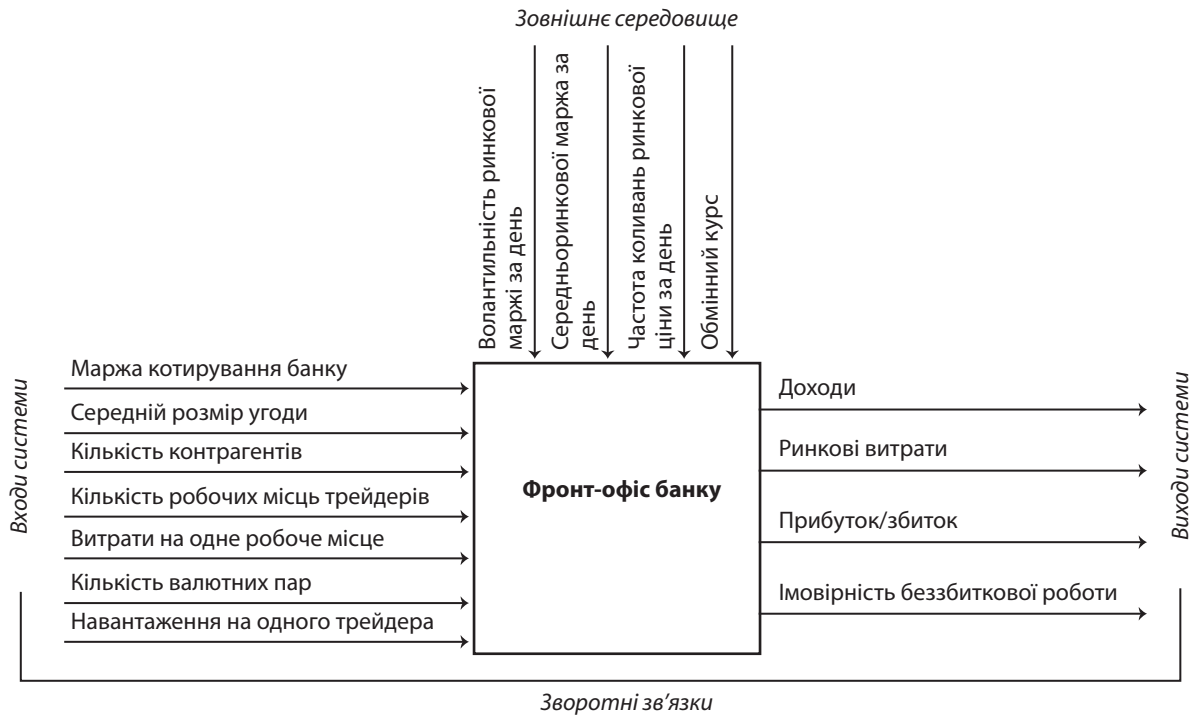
Зовнішнє середовище

Волантильність ринкової маржі за день

Середньоринкової маржа за день

Частота коливань ринкової ціни за день

Обмінний курс

Входи системи

Маржа котирування банку

Середній розмір угоди

Кількість контрагентів

Кількість робочих місць трейдерів

Витрати на одне робоче місце

Кількість валютних пар

Навантаження на одного трейдера

Фронт-офіс банку

Доходи

Ринкові витрати

Прибуток/збиток

Імовірність беззбиткової роботи

Виходи системи

Зворотні зв'язки